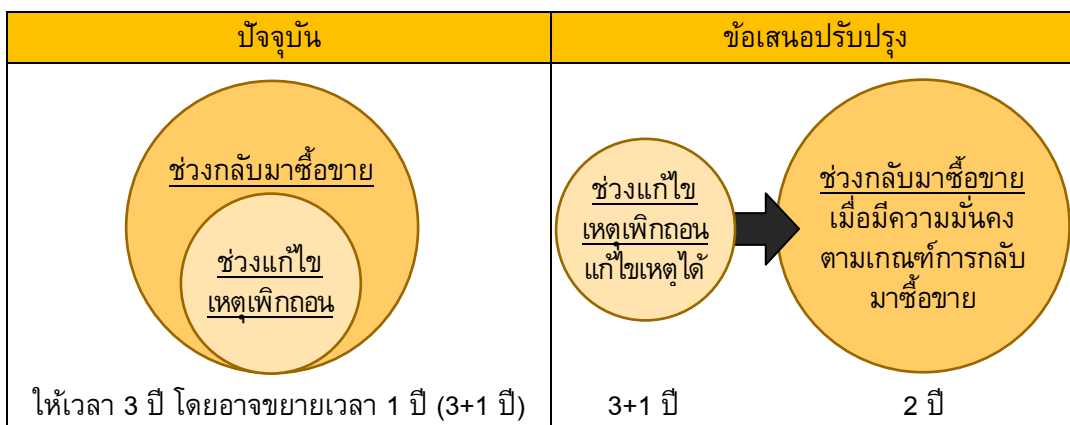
| ปัจจุบัน | ข้อเสนอปรับปรุง |
|---|---|
| ช่วงกลับมาซื้อขาย<br>ช่วงแก้ไขเหตุเพิกถอน | ช่วงแก้ไขเหตุเพิกถอน แก้ไขเหตุได้ → ช่วงกลับมาซื้อขาย เมื่อมีความมั่นคงตามเกณฑ์การกลับมาซื้อขาย |
| ให้เวลา 3 ปี โดยอาจขยายเวลา 1 ปี (3+1 ปี) | 3+1 ปี    2 ปี |